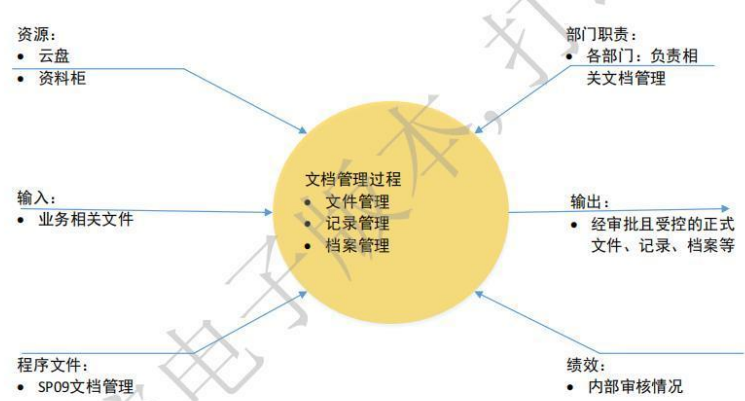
资源：
• 云盘
• 资料柜

部门职责：
• 各部门：负责相关文档管理

文档管理过程
• 文件管理
• 记录管理
• 档案管理

输入：
• 业务相关文件

输出：
• 经审批且受控的正式文件、记录、档案等

程序文件：
• SP09文档管理

绩效：
• 内部审核情况

电子版本，打